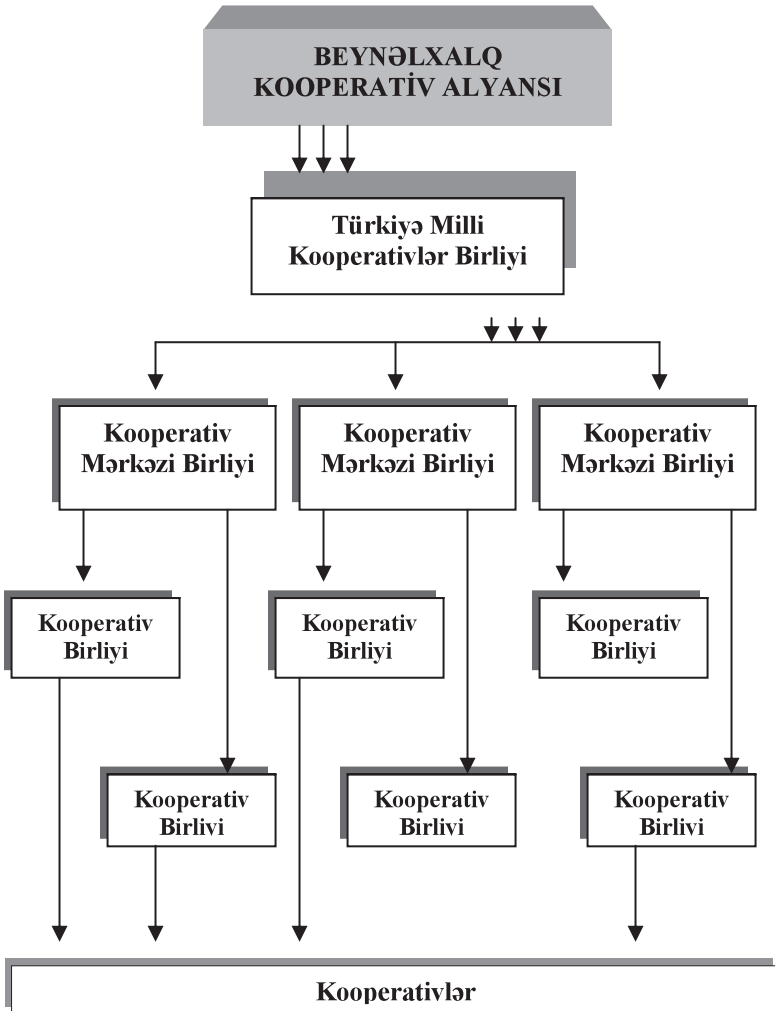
BEYNƏLXALQ KOOPERATİV ALYANSI

Türkiyə Milli Kooperativlər Birliyi

Kooperativ Mərkəzi Birliyi

Kooperativ Mərkəzi Birliyi

Kooperativ Mərkəzi Birliyi

Kooperativ Birliyi

Kooperativ Birliyi

Kooperativ Birliyi

Kooperativ Birlivi

Kooperativ Birlivi

Kooperativ Birlivi

Kooperativlər